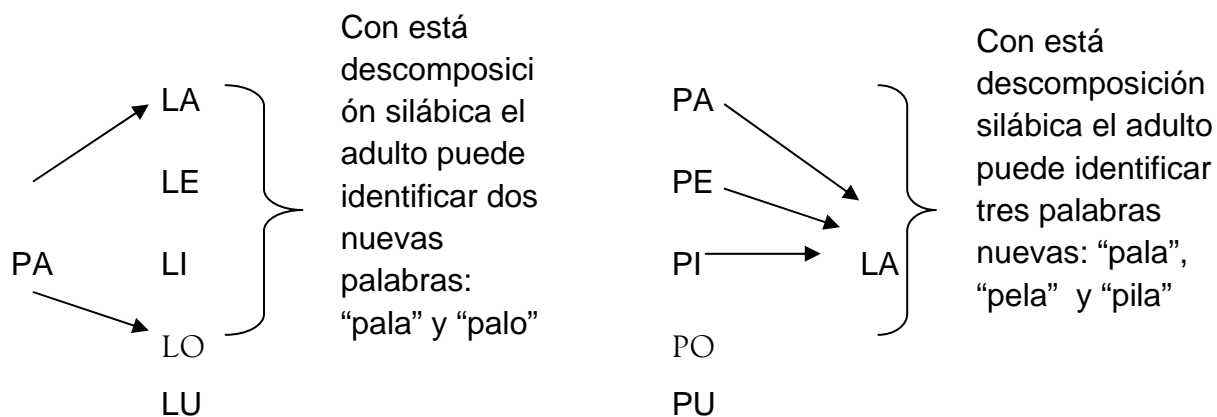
PA

LA
LE
LI
LO
LU

Con está descomposición silábica el adulto puede identificar dos nuevas palabras: “pala” y “palo”

PA
PE
PI
PO
PU

LA

Con está descomposición silábica el adulto puede identificar tres palabras nuevas: “pala”, “pela” y “pila”